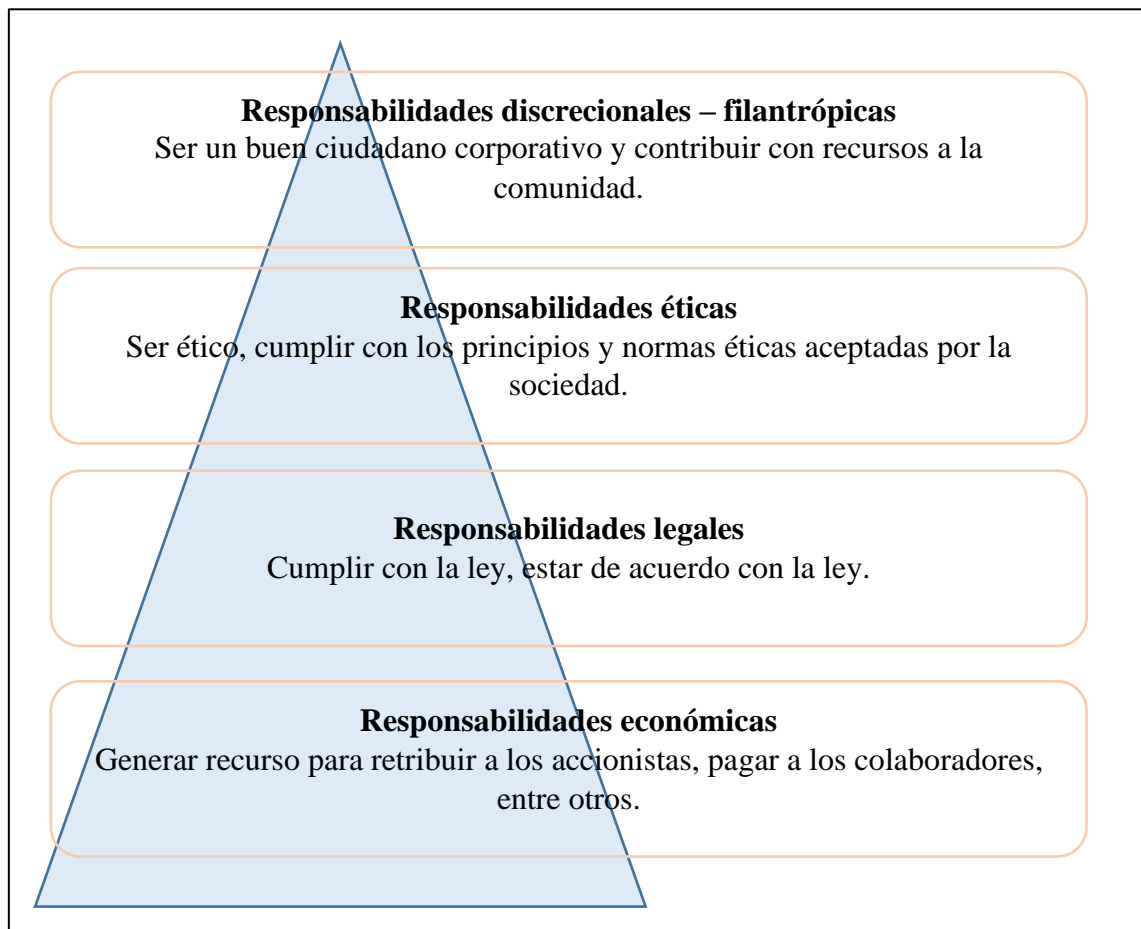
**Responsabilidades discrecionales – filantrópicas**
Ser un buen ciudadano corporativo y contribuir con recursos a la comunidad.

**Responsabilidades éticas**
Ser ético, cumplir con los principios y normas éticas aceptadas por la sociedad.

**Responsabilidades legales**
Cumplir con la ley, estar de acuerdo con la ley.

**Responsabilidades económicas**
Generar recurso para retribuir a los accionistas, pagar a los colaboradores, entre otros.